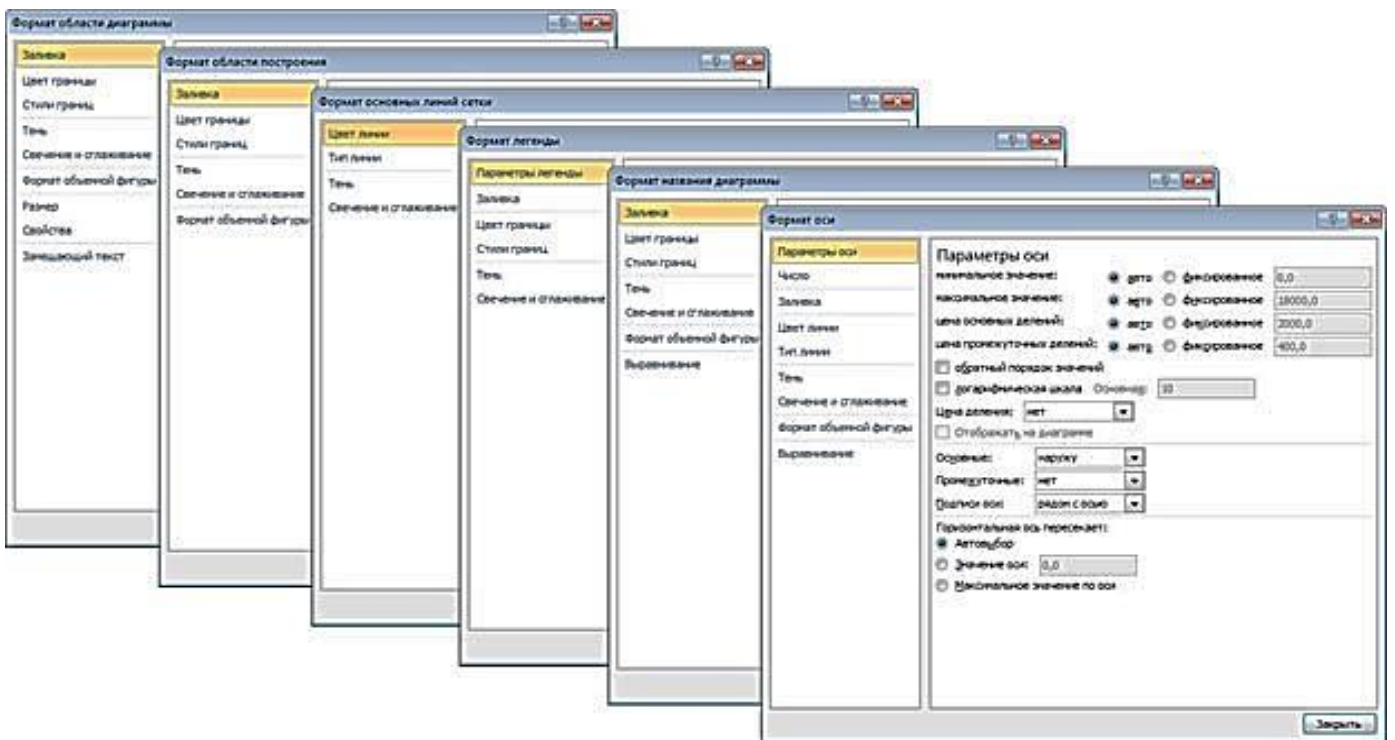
Формат области диаграммы

Заливка
Цвет границы
Стили границ
Тень
Свечение и сглаживание
Формат объемной фигуры
Размер
Свойства
Замещающий текст

Формат области построения

Заливка
Цвет границы
Стили границ
Тень
Свечение и сглаживание
Формат объемной фигуры

Формат основных линий сетки

Цвет линии
Тип линии
Тень
Свечение и сглаживание

Формат легенды

Параметры легенды
Заливка
Цвет границы
Стили границ
Тень
Свечение и сглаживание

Формат названия диаграммы

Заливка
Цвет границы
Стили границ
Тень
Свечение и сглаживание
Формат объемной фигуры
Выравнивание

Формат оси

Параметры оси
Число
Заливка
Цвет линии
Тип линии
Тень
Свечение и сглаживание
Формат объемной фигуры
Выравнивание

Параметры оси
минимальное значение: авто фиксированное 0,0
максимальное значение: авто фиксированное 18000,0
цена основных делений: авто фиксированное 2000,0
цена промежуточных делений: авто фиксированное 400,0
обратный порядок значений
логарифмическая шкала Основание: 10
Цена деления: нет
Отображать на диаграмме
Основные: наружу
Промежуточные: нет
Подписи оси: рядом с осью
Горизонтальная ось пересекает:
Автовыбор
Значение оси: 0,0
Максимальное значение по оси

Закрыть